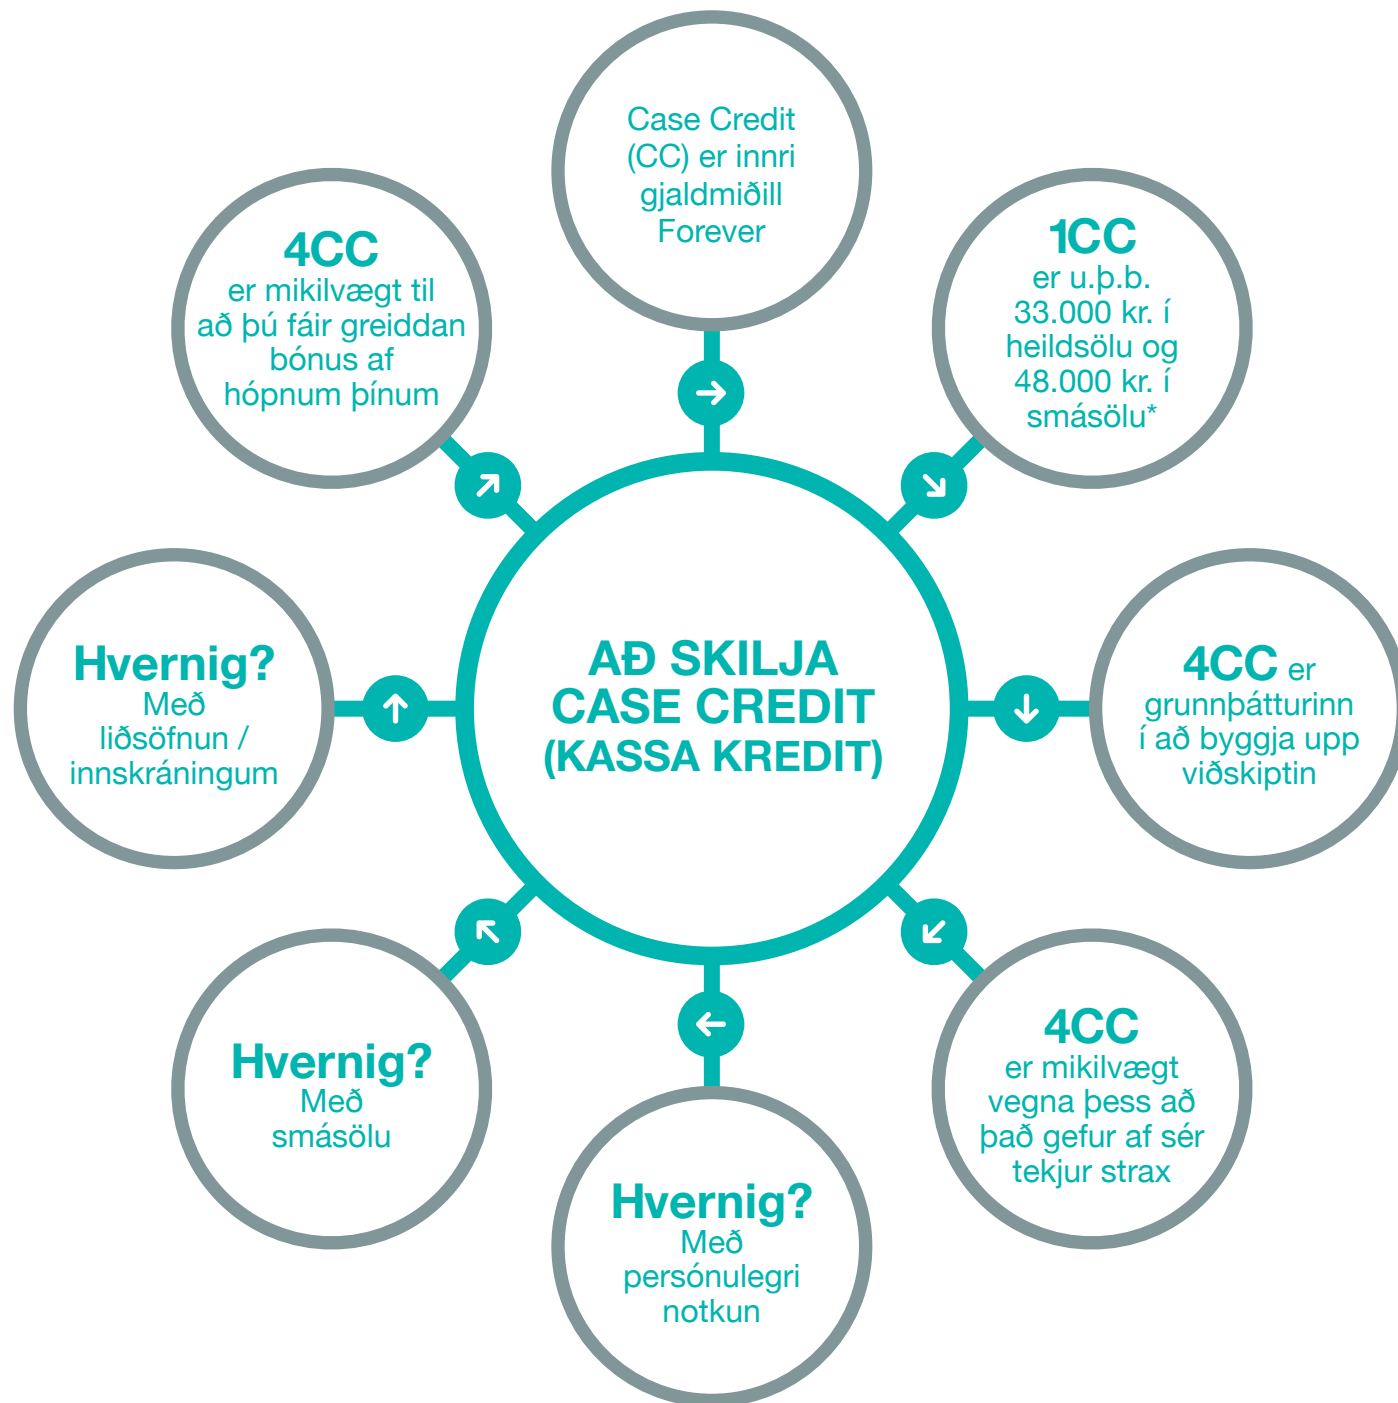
AÐ SKILJA CASE CREDIT (KASSA KREDIT)

Case Credit (CC) er innri gjaldmiðill Forever

1CC er u.þ.b. 33.000 kr. í heildsölu og 48.000 kr. í smásölu*

4CC er grunnþátturinn í að byggja upp viðskiptin

4CC er mikilvægt vegna þess að það gefur af sér tekjur strax

Hvernig? Með persónulegri notkun

Hvernig? Með smásölu

Hvernig? Með liðsöfnun / innskráningum

4CC er mikilvægt til að þú fáir greiddan bónus af hópnum þínum